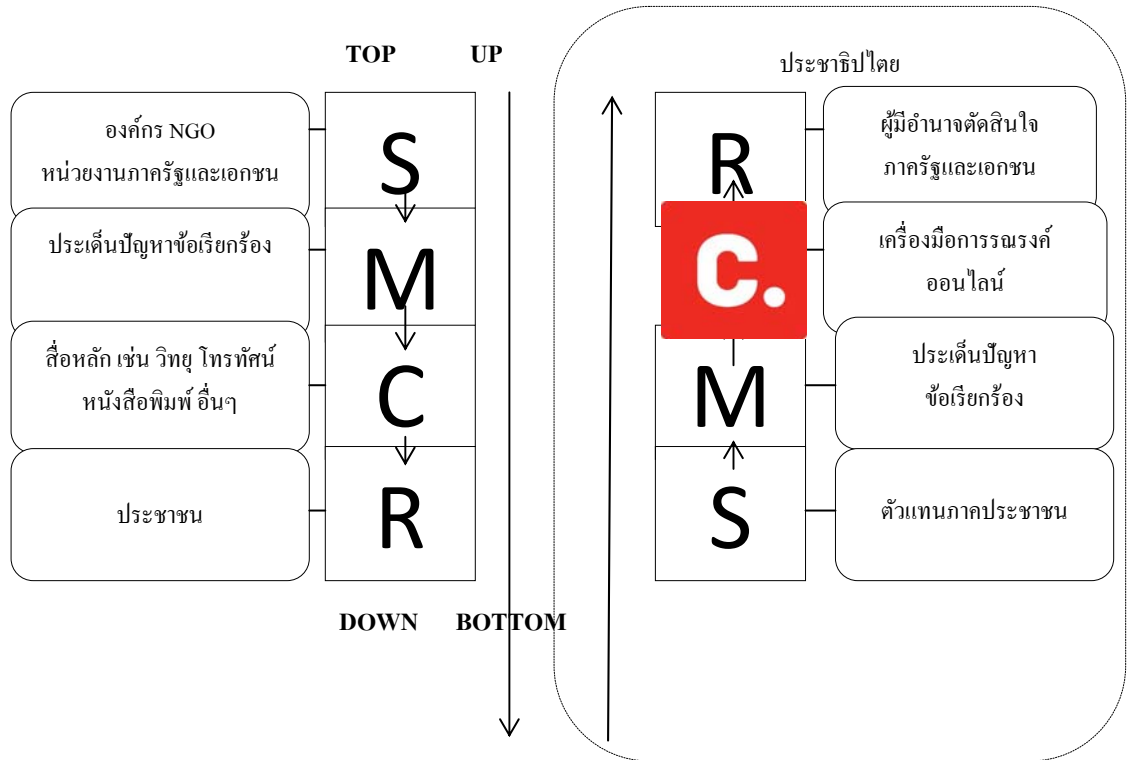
TOP UP

องค์กร NGO หน่วยงานภาครัฐและเอกชน

S

ประเด็นปัญหาข้อเรียกร้อง

M

สื่อหลัก เช่น วิทยุ โทรทัศน์ หนังสือพิมพ์ อื่นๆ

C

ประชาชน

R

DOWN BOTTOM

ประชาธิปไตย

R

ผู้มีอำนาจตัดสินใจ ภาครัฐและเอกชน

C.

เครื่องมือการรณรงค์ออนไลน์

M

ประเด็นปัญหา ข้อเรียกร้อง

S

ตัวแทนภาคประชาชน